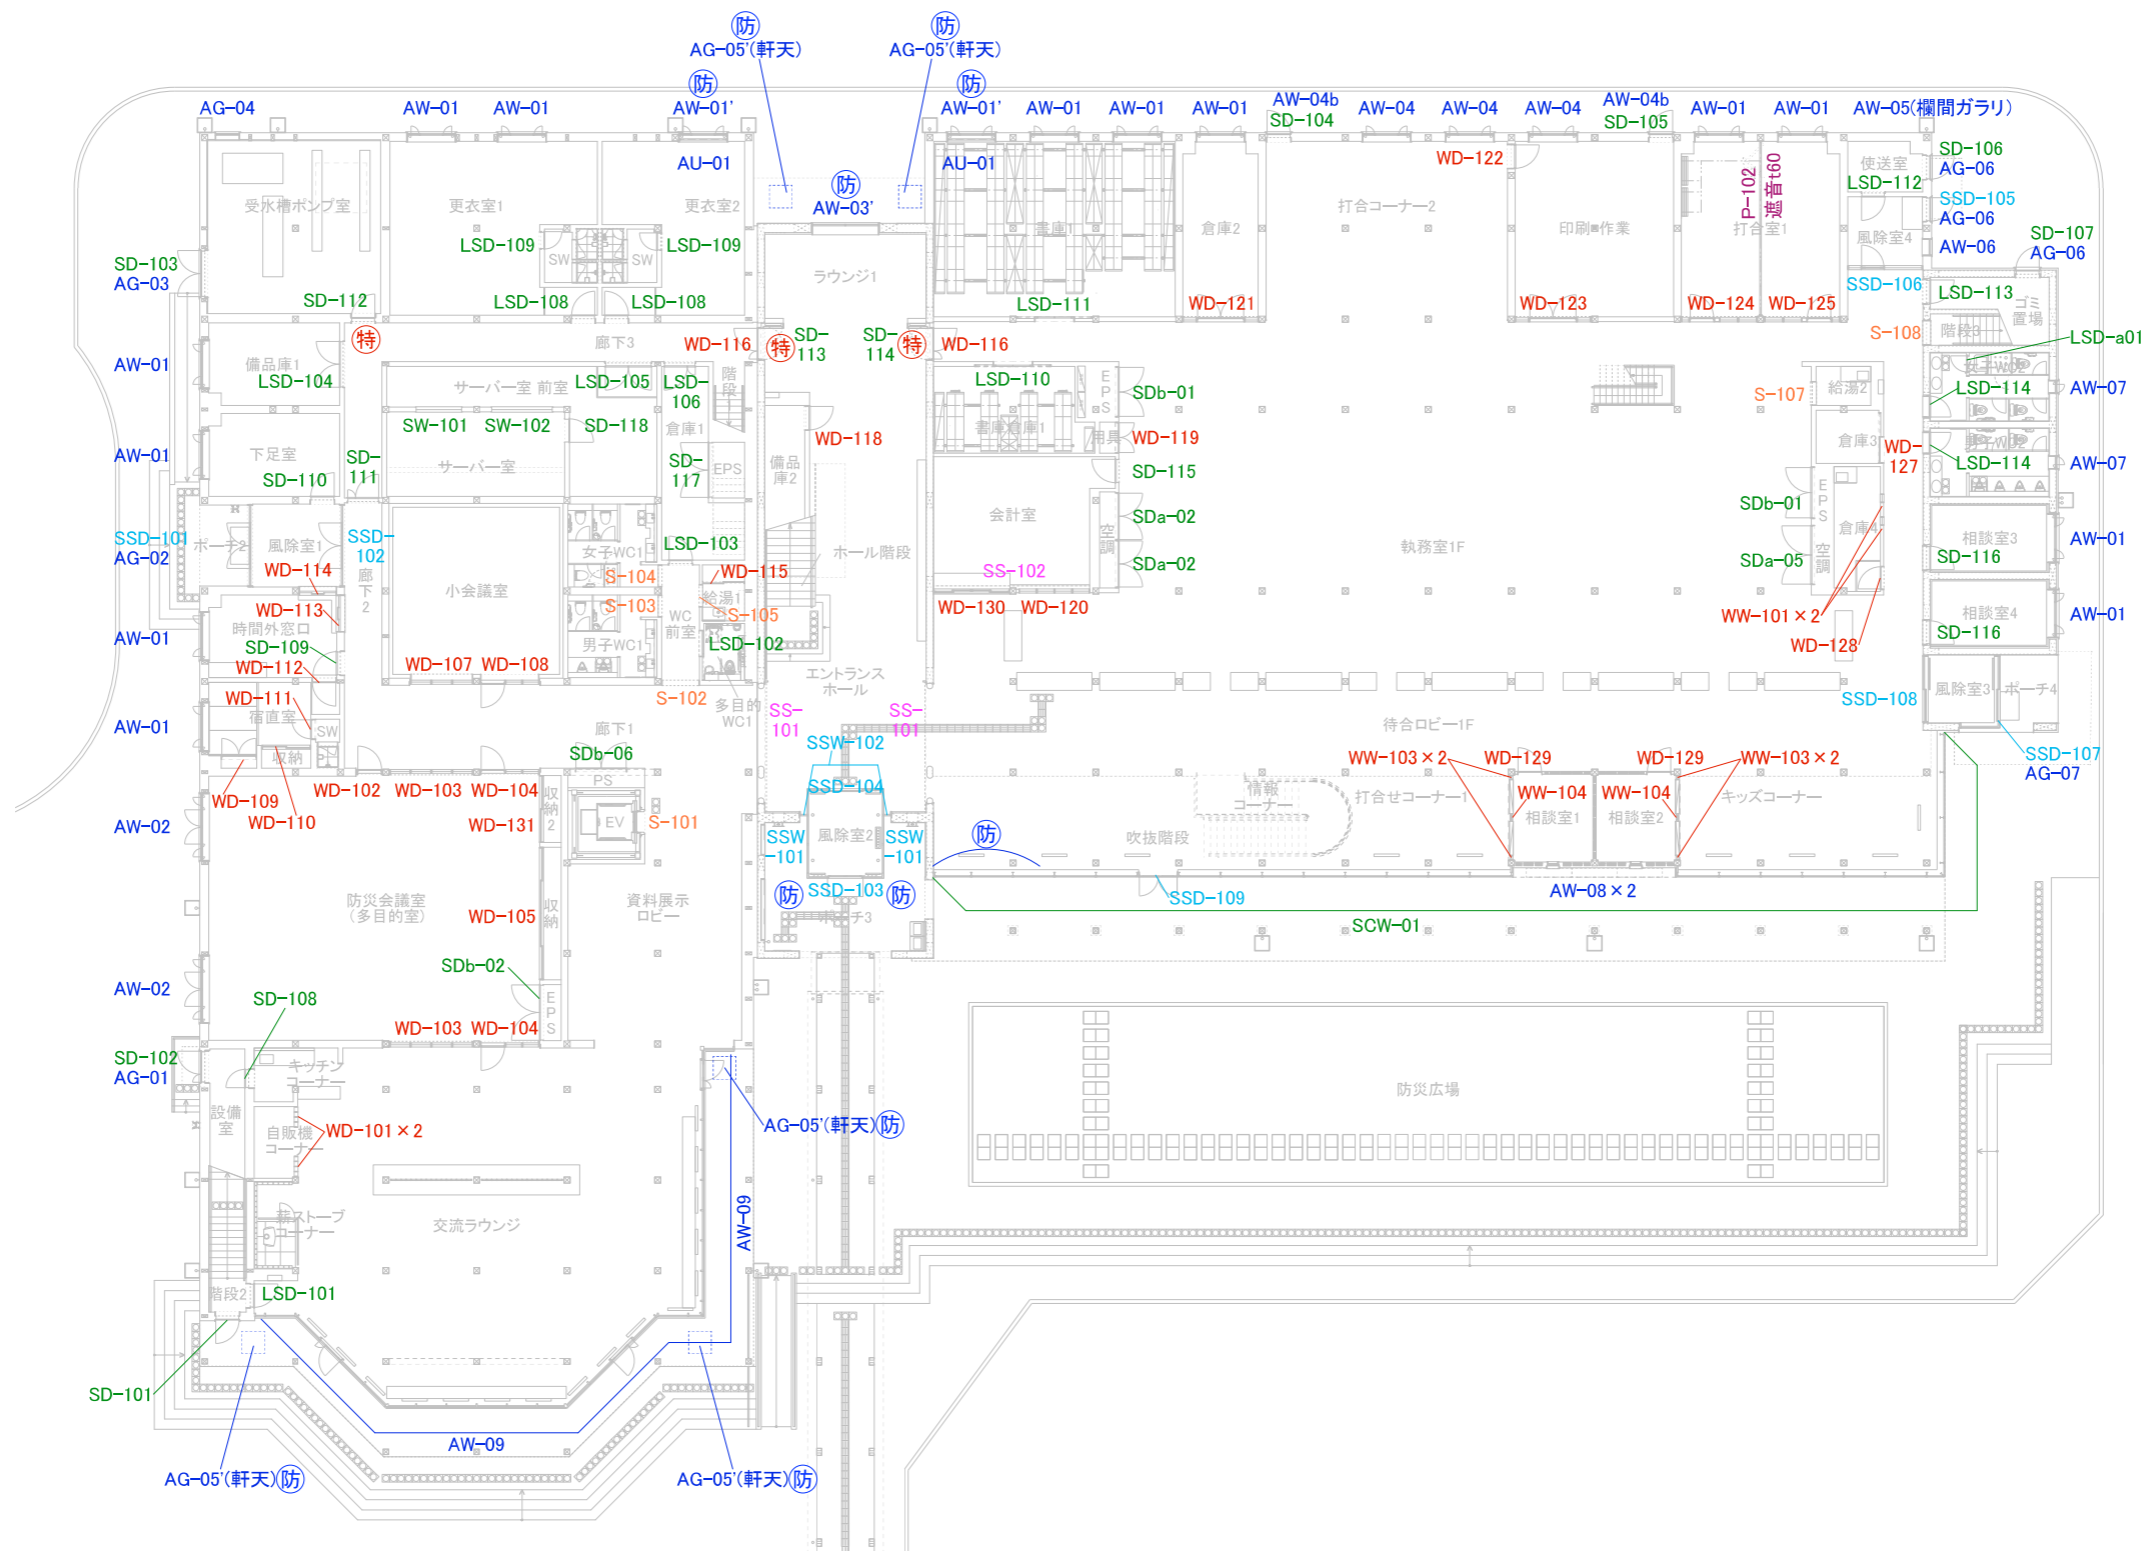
防
AG-05'(軒天)
防
AG-05'(軒天)
防
防
AG-04 AW-01 AW-01 AW-01' AW-01' AW-01 AW-01 AW-01 AW-04b SD-104 AW-04 AW-04 AW-04 AW-04b SD-105 AW-01 AW-01 AW-05(欄間ガラリ)

AU-01
防
AW-03'
AU-01
WD-122
SD-106
AG-06
SSD-105
AG-06
AW-06
SD-107
AG-06

受水槽ポンプ室
更衣室1
更衣室2
LSD-109
SW
SW
LSD-109
ラウンジ1
書庫1
倉庫2
打合コーナー2
印刷作業
P-102
遮音t60
打合室1
使送室
LSD-112
風除室4
SD-103
AG-03
SD-112
LSD-108
LSD-108
LSD-111
WD-121
WD-123
WD-124
WD-125
SSD-106
LSD-113
ゴミ置場
特
廊下3
WD-116
特
SD-113
SD-114
特
WD-116
S-108
階段3
LSD-a01
AW-01
備品庫1
LSD-104
サーバー室 前室
LSD-105
LSD-106
階段
LSD-110
EPS
SDb-01
給湯2
S-107
LSD-114
AW-07
SW-101
SW-102
SD-118
倉庫1
WD-118
書庫倉庫1
用具
WD-119
倉庫3
WD-127
LSD-114
AW-07
AW-01
下足室
SD-111
サーバー室
SD-117
EPS
備品庫2
SD-115
SD-110
会計室
SDa-02
SDb-01
EPS
SSD-101
AG-02
ポーチ2
風除室1
SSD-102
廊下2
女子WC1
LSD-103
ホール階段
空調
執務室1F
倉庫4
相談室3
SD-116
AW-01
WD-114
S-104
WD-115
SS-102
SDa-02
SDa-05
空調
小会議室
給湯1
WD-113
S-103
S-105
WD-130
WD-120
WW-101×2
相談室4
SD-116
AW-01
時間外窓口
WC前室
AW-01
SD-109
男子WC1
LSD-102
WD-128
WD-112
WD-107
WD-108
エントランスホール
風除室3
ポーチ4
WD-111
S-102
多目的WC1
SS-101
SS-101
SSD-108
AW-01
宿直室
SW
収納
廊下1
待合ロビー1F
SDb-06
SSW-102
SSD-107
AG-07
WD-129
WW-103×2
WD-129
WW-103×2
WD-109
WD-102
WD-103
WD-104
PS
収納2
SSD-104
情報コーナー
打合せコーナー1
WW-104
WW-104
キッズコーナー
WD-110
WD-131
EV
S-101
相談室1
相談室2
AW-02
SSW-101
風除室2
SSW-101
防
吹抜階段
防
SSD-103
防
SSD-109
AW-08×2
防災会議室(多目的室)
WD-105
収納
資料展示ロビー
ポーチ3
SCW-01
SDb-02
AW-02
SD-108
EPS
WD-103
WD-104
SD-102
AG-01
キッチンコーナー
防災広場
設備室
自販機コーナー
WD-101×2
AG-05'(軒天)防
AW-09
薪ストーブコーナー
交流ラウンジ
階段2
LSD-101
SD-101
AW-09
AG-05'(軒天)防
AG-05'(軒天)防